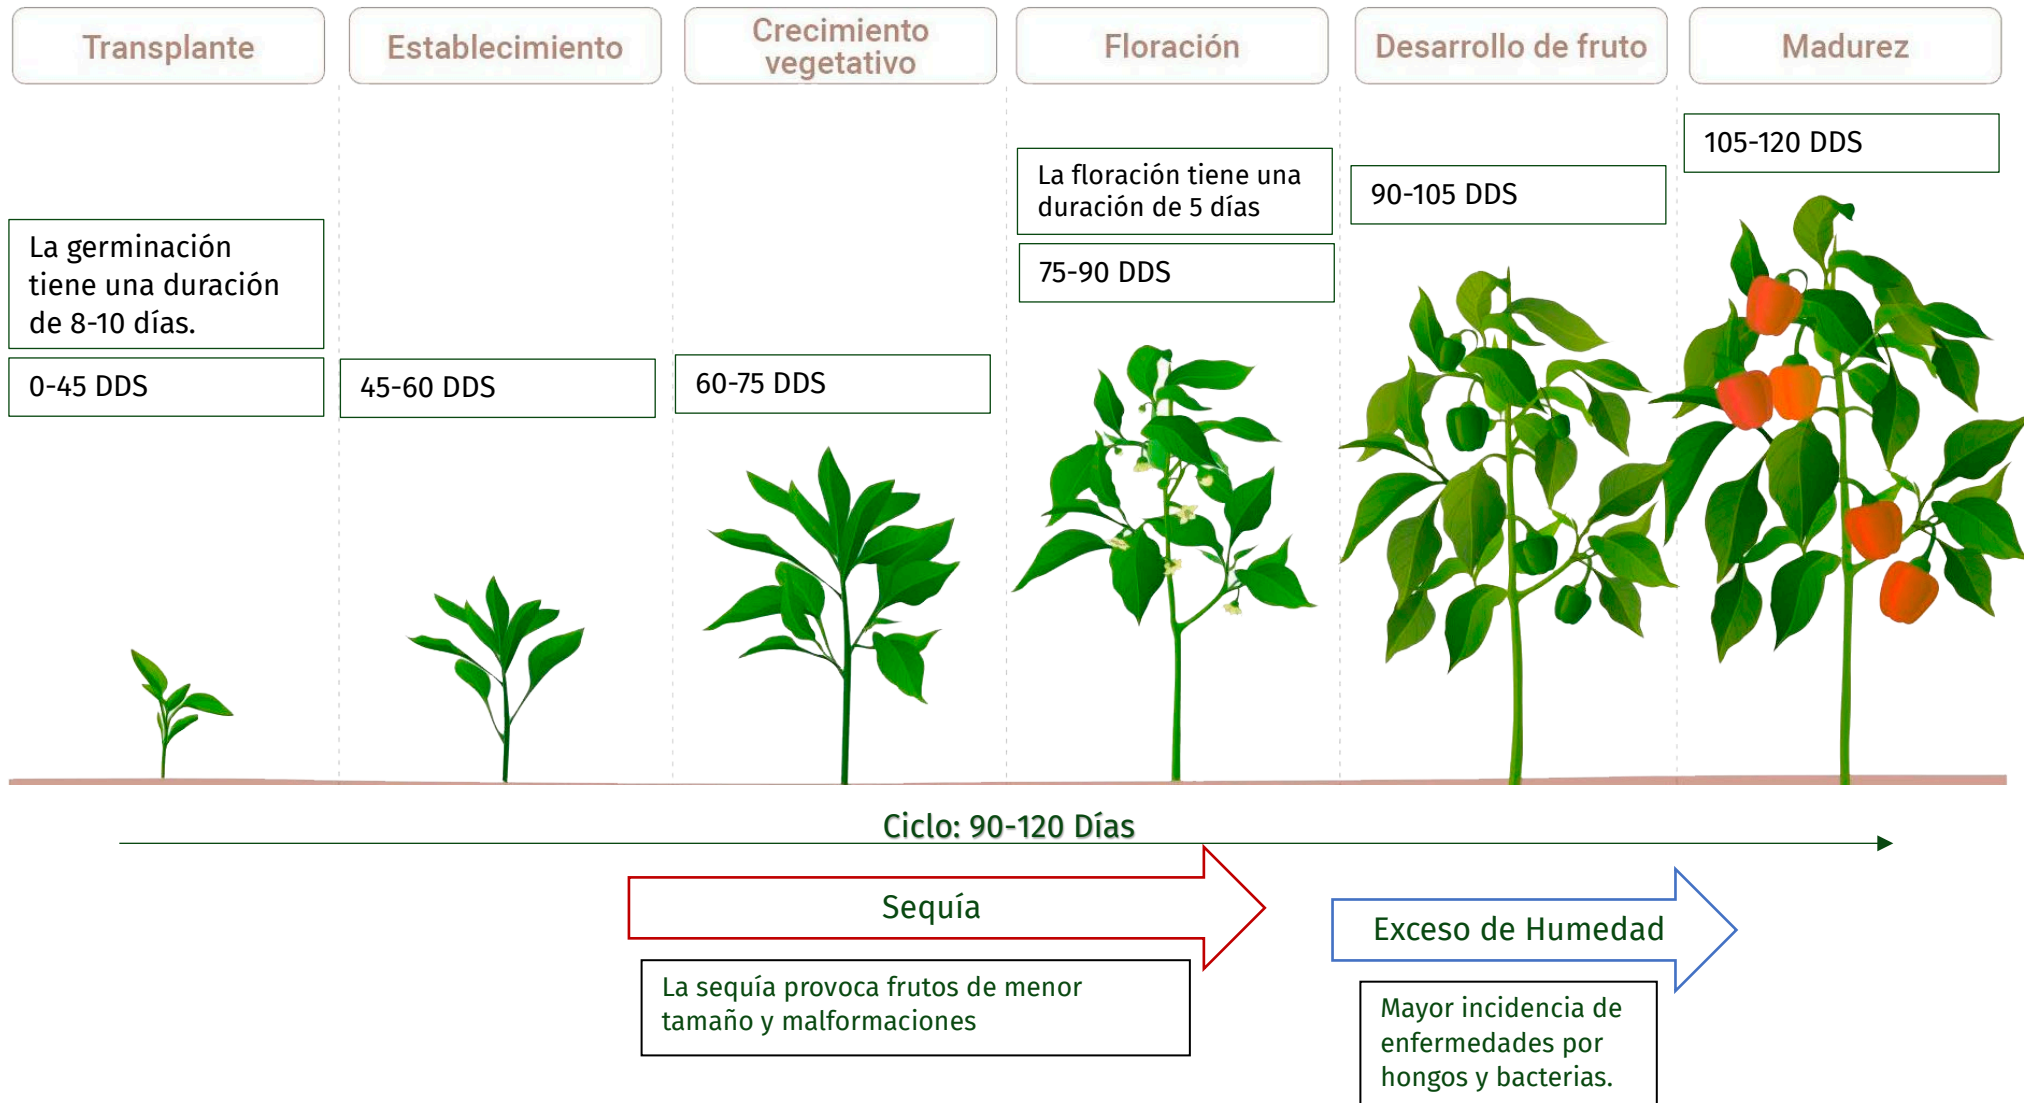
Transplante

La germinación tiene una duración de 8-10 días.

0-45 DDS

Establecimiento

45-60 DDS

Crecimiento vegetativo

60-75 DDS

Floración

La floración tiene una duración de 5 días

75-90 DDS

Desarrollo de fruto

90-105 DDS

Madurez

105-120 DDS

Ciclo: 90-120 Días

Sequía

La sequía provoca frutos de menor tamaño y malformaciones

Exceso de Humedad

Mayor incidencia de enfermedades por hongos y bacterias.